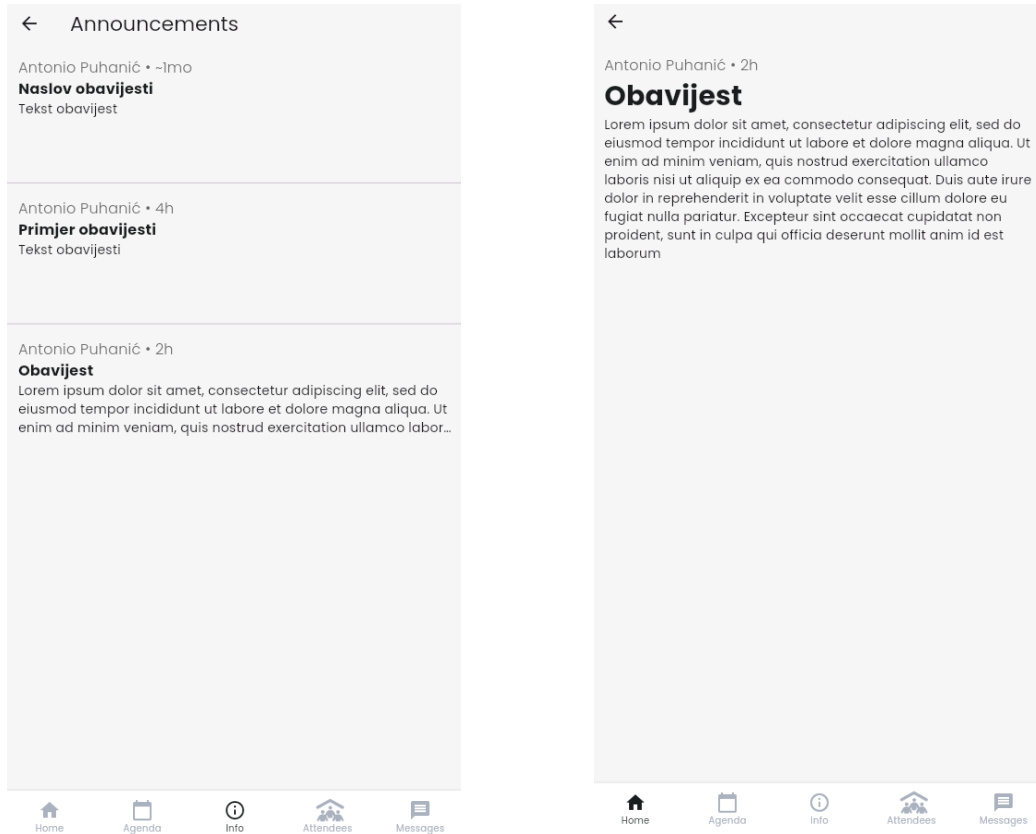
← Announcements

Antonio Puhanić • ~1mo
**Naslov obavijesti**
Tekst obavijest

Antonio Puhanić • 4h
**Primjer obavijesti**
Tekst obavijesti

Antonio Puhanić • 2h
**Obavijest**
Lorem ipsum dolor sit amet, consectetur adipiscing elit, sed do eiusmod tempor incididunt ut labore et dolore magna aliqua. Ut enim ad minim veniam, quis nostrud exercitation ullamco labor...

Home Agenda Info Attendees Messages

←

Antonio Puhanić • 2h
**Obavijest**
Lorem ipsum dolor sit amet, consectetur adipiscing elit, sed do eiusmod tempor incididunt ut labore et dolore magna aliqua. Ut enim ad minim veniam, quis nostrud exercitation ullamco laboris nisi ut aliquip ex ea commodo consequat. Duis aute irure dolor in reprehenderit in voluptate velit esse cillum dolore eu fugiat nulla pariatur. Excepteur sint occaecat cupidatat non proident, sunt in culpa qui officia deserunt mollit anim id est laborum

Home Agenda Info Attendees Messages